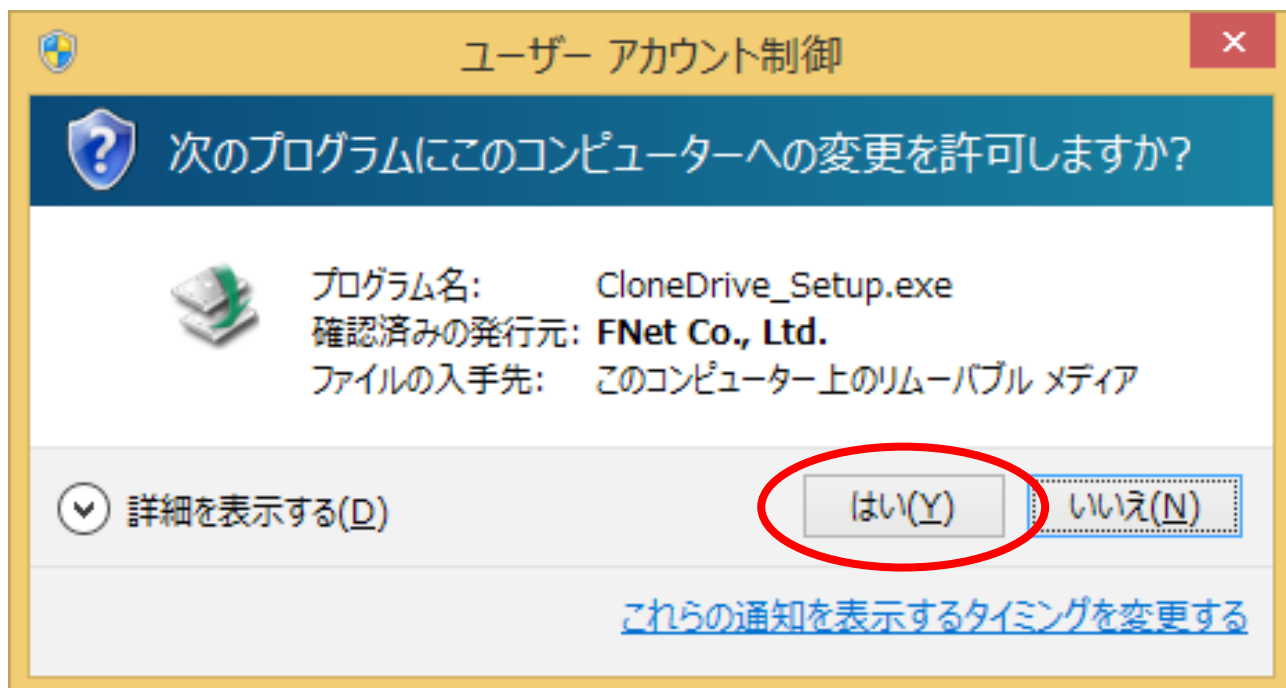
ユーザー アカウント制御

✕

次のプログラムにこのコンピューターへの変更を許可しますか?

プログラム名: CloneDrive_Setup.exe
確認済みの発行元: FNet Co., Ltd.
ファイルの入手先: このコンピューター上のリムーバブル メディア

詳細を表示する(D)

はい(Y)

いいえ(N)

これらの通知を表示するタイミングを変更する